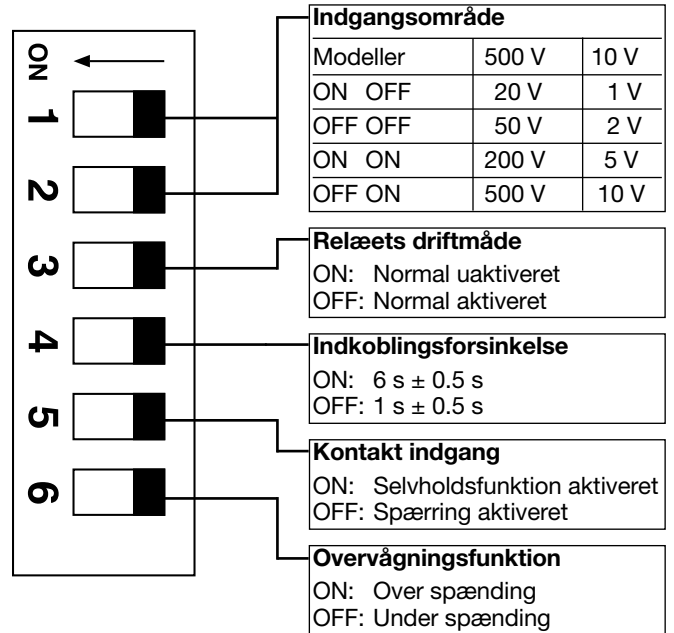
ON
1
2
3
4
5
6

Indgangsområde

| Modeller | 500 V | 10 V |
|---|---|---|
| ON OFF | 20 V | 1 V |
| OFF OFF | 50 V | 2 V |
| ON ON | 200 V | 5 V |
| OFF ON | 500 V | 10 V |

Relæets driftmåde
ON: Normal uaktiveret
OFF: Normal aktiveret

Indkoblingsforsinkelse
ON: 6 s ± 0.5 s
OFF: 1 s ± 0.5 s

Kontakt indgang
ON: Selvholdsfunktion aktiveret
OFF: Spærring aktiveret

Overvågningsfunktion
ON: Over spænding
OFF: Under spænding